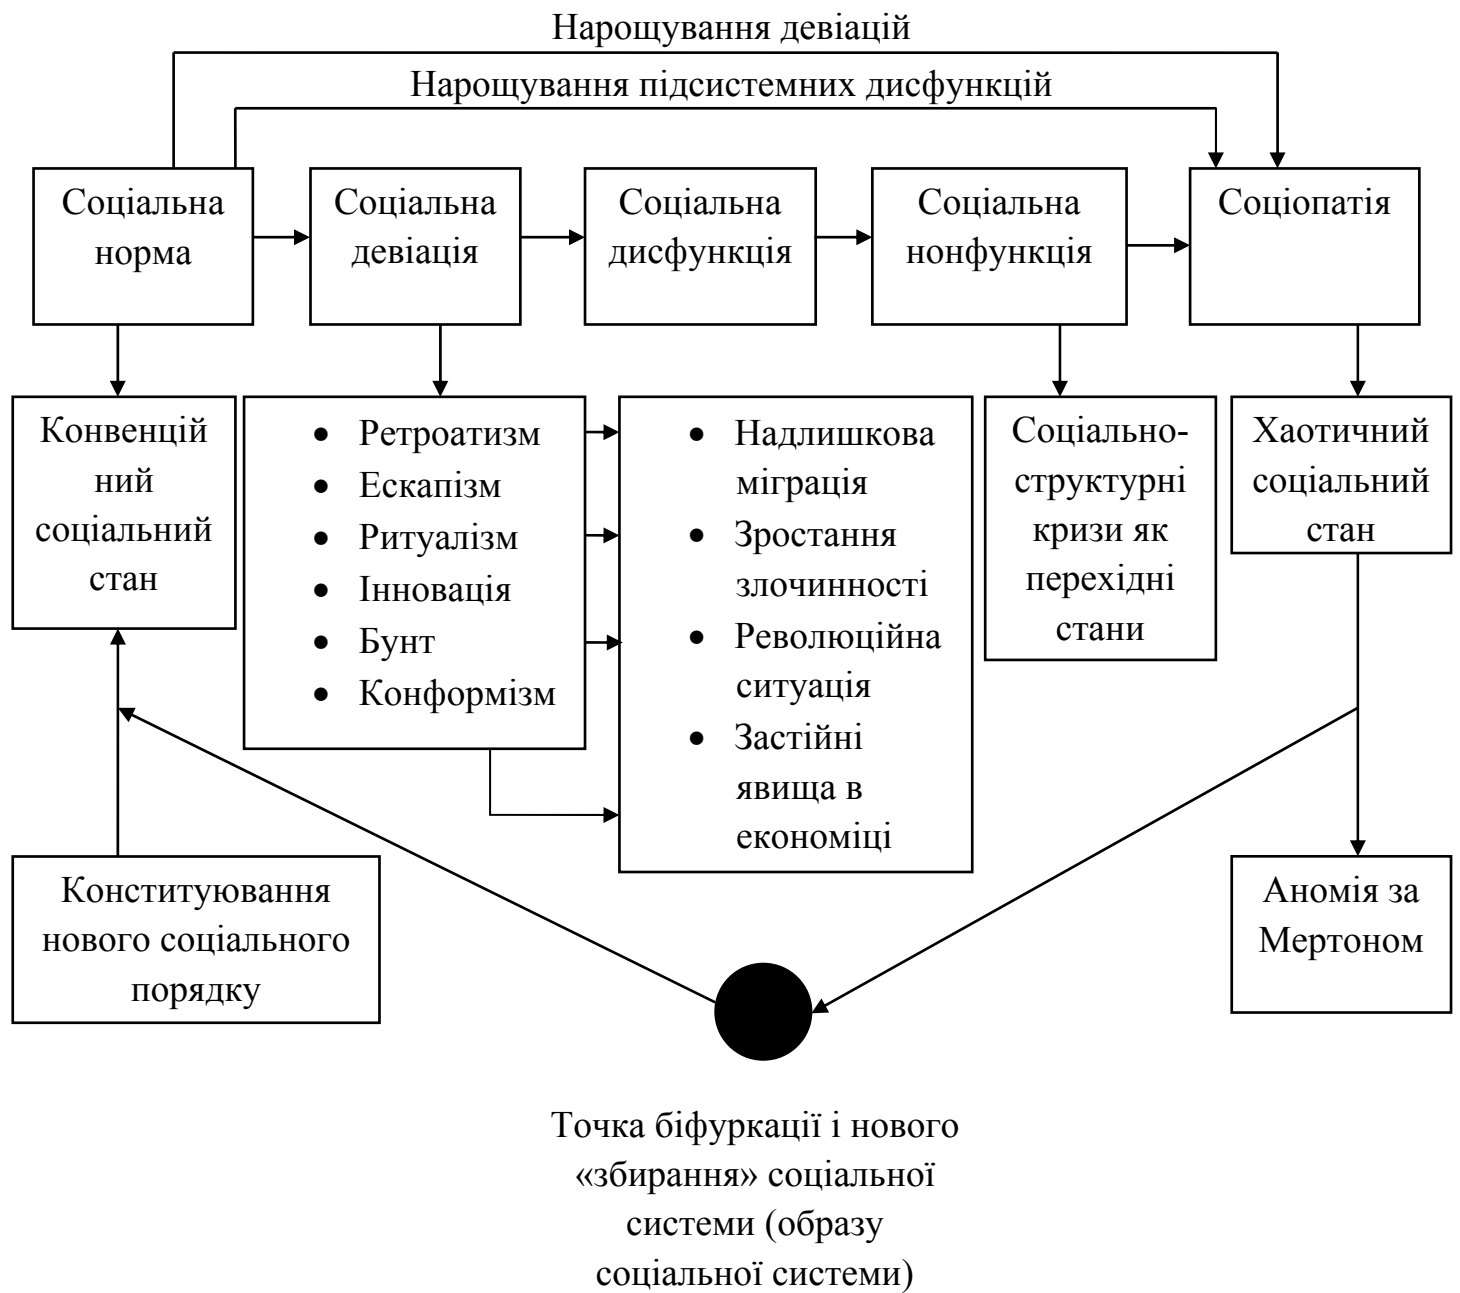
Нарощування девіацій

Нарощування підсистемних дисфункцій

Соціальна норма

Соціальна девіація

Соціальна дисфункція

Соціальна нонфункція

Соціопатія

Конвенційний соціальний стан

- Ретроатизм
- Ескапізм
- Ритуалізм
- Інновація
- Бунт
- Конформізм

- Надлишкова міграція
- Зростання злочинності
- Революційна ситуація
- Застійні явища в економіці

Соціально-структурні кризи як перехідні стани

Хаотичний соціальний стан

Конституювання нового соціального порядку

Аномія за Мертоном

Точка біфуркації і нового «збирання» соціальної системи (образу соціальної системи)